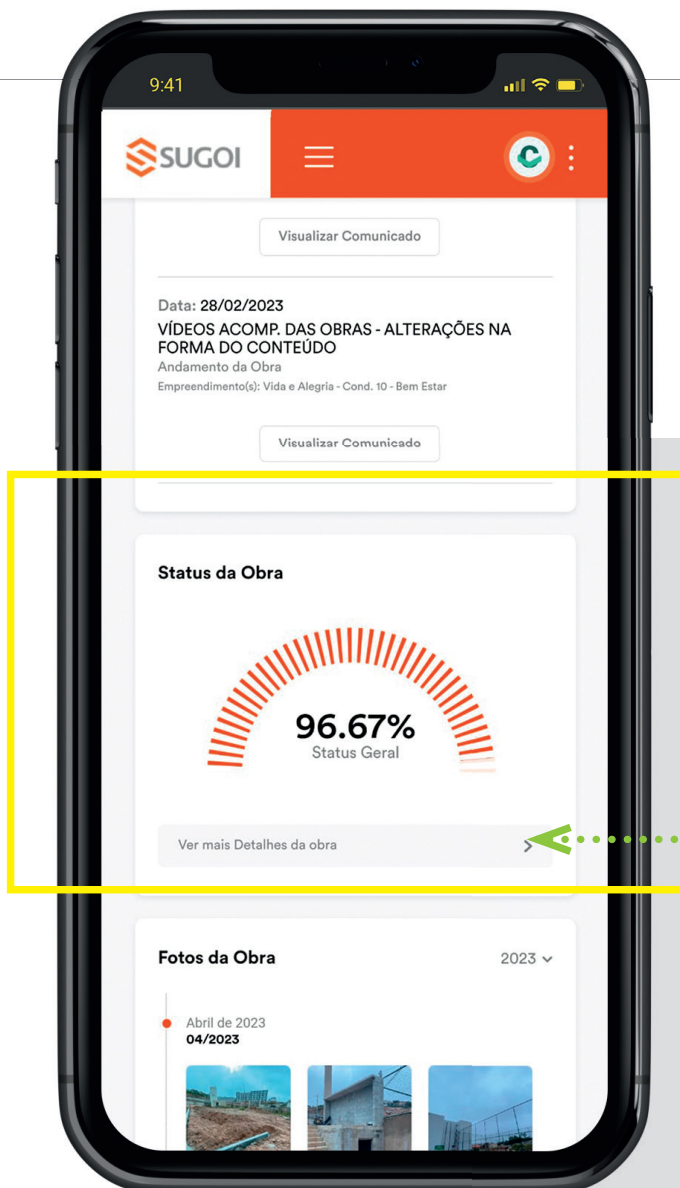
9:41

SUGOI

Visualizar Comunicado

Data: 28/02/2023
VÍDEOS ACOMP. DAS OBRAS - ALTERAÇÕES NA FORMA DO CONTEÚDO
Andamento da Obra
Empreendimento(s): Vida e Alegria - Cond. 10 - Bem Estar

Visualizar Comunicado

Status da Obra

96.67%
Status Geral

Ver mais Detalhes da obra

Fotos da Obra

2023

Abril de 2023
04/2023